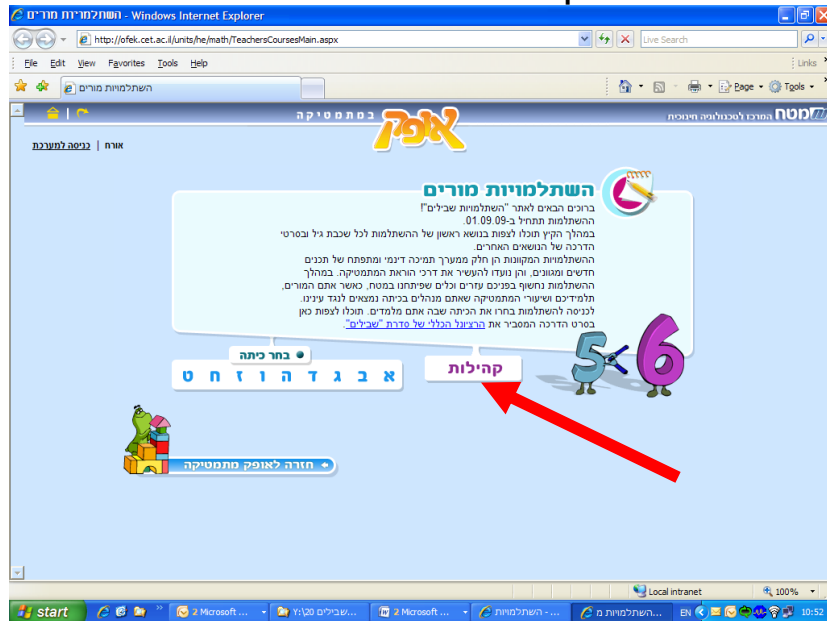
השתלמוית מורים - Windows Internet Explorer

http://ofek.cet.ac.il/units/he/math/TeachersCoursesMain.aspx

Live Search

File Edit View Favorites Tools Help

Links

השתלמויות מורים

Page Tools

במתמטיקה אופק

מטח המרכז לטכנולוגיה חינוכית

אורח | כניסה למערכת

השתלמויות מורים

ברוכים הבאים לאתר "השתלמויות שבילים"!
ההשתלמות תתחיל ב-01.09.09.
במהלך הקיץ תוכלו לצפות בנושא ראשון של ההשתלמות לכל שכבת גיל ובסרטי הדרכה של הנושאים האחרים.
ההשתלמויות המקוונות הן חלק ממערך תמיכה דינמי ומתפתח של תכנים חדשים ומגוונים, והן נועדו להעשיר את דרכי הוראת המתמטיקה. במהלך ההשתלמות נחשוף בפניכם עזרים וכלים שפיתחנו במטח, כאשר אתם המורים, תלמידיכם ושיעורי המתמטיקה שאתם מנהלים בכיתה נמצאים לנגד עינינו.
לכניסה להשתלמות בחרו את הכיתה שבה אתם מלמדים. תוכלו לצפות כאן בסרט הדרכה המסביר את הרציונל הכללי של סדרת "שבילים".

בחר כיתה

א ב ג ד ה ו ז ח ט

קהילות

חזרה לאופק מתמטיקה

Local intranet

100%

start

2 Microsoft ...

שבילים Y:\20

2 Microsoft ...

השתלמויות - ...

השתלמויות מ

EN

10:52